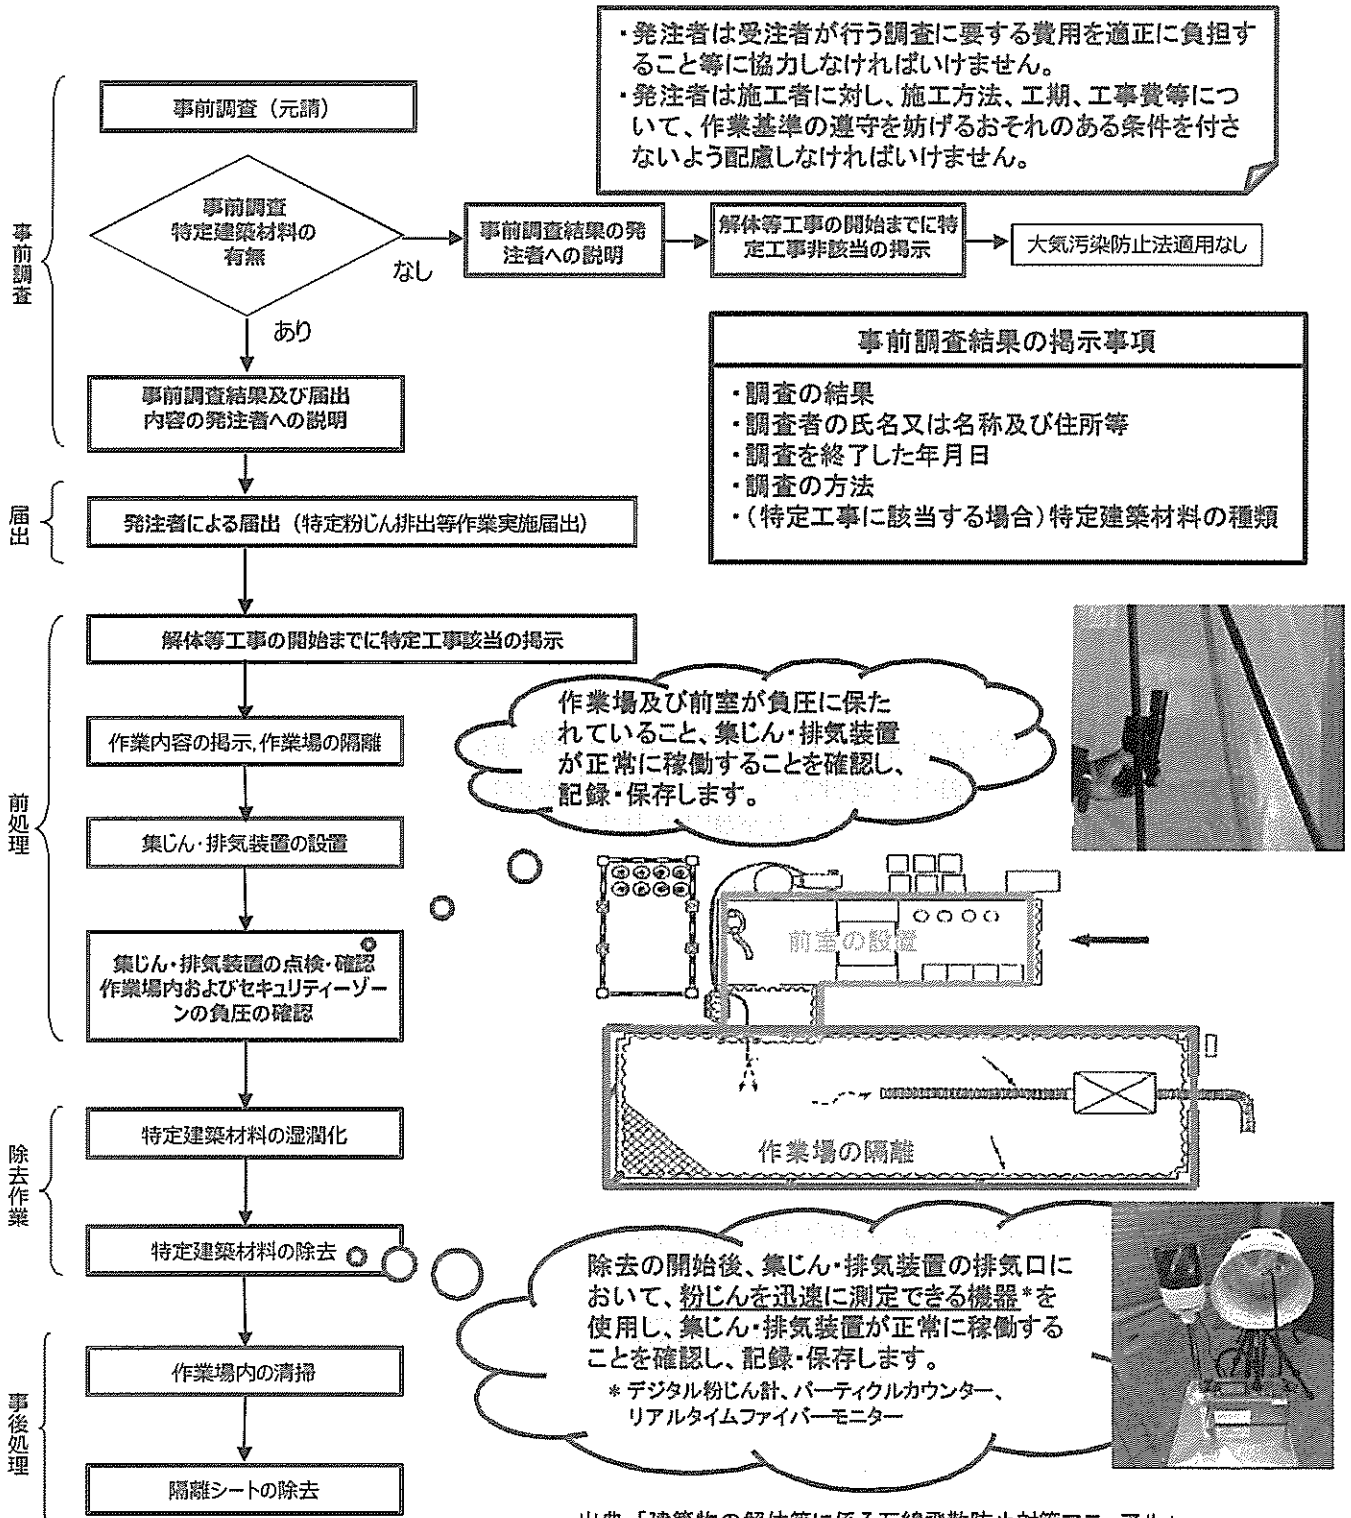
・発注者は受注者が行う調査に要する費用を適正に負担すること等に協力しなければいけません。
・発注者は施工者に対し、施工方法、工期、工事費等について、作業基準の遵守を妨げるおそれのある条件を付さないよう配慮しなければいけません。

事前調査

事前調査（元請）

事前調査
特定建築材料の
有無

なし

事前調査結果の発注者への説明

解体等工事の開始までに特定工事非該当の掲示

大気汚染防止法適用なし

あり

事前調査結果及び届出内容の発注者への説明

事前調査結果の掲示事項

・調査の結果
・調査者の氏名又は名称及び住所等
・調査を終了した年月日
・調査の方法
・（特定工事に該当する場合）特定建築材料の種類

届出

発注者による届出（特定粉じん排出等作業実施届出）

前処理

解体等工事の開始までに特定工事該当の掲示

作業内容の掲示，作業場の隔離

作業場及び前室が負圧に保たれていること、集じん・排気装置が正常に稼働することを確認し、記録・保存します。

集じん・排気装置の設置

前室の設置

集じん・排気装置の点検・確認
作業場内およびセキュリティーゾーンの負圧の確認

作業場の隔離

除去作業

特定建築材料の湿潤化

特定建築材料の除去

除去の開始後、集じん・排気装置の排気口において、粉じんを迅速に測定できる機器*を使用し、集じん・排気装置が正常に稼働することを確認し、記録・保存します。
＊デジタル粉じん計、パーティクルカウンター、リアルタイムファイバーモニター

事後処理

作業場内の清掃

隔離シートの除去

出典「建築物の解体等に係る石綿飛散防止対策マニュアル」